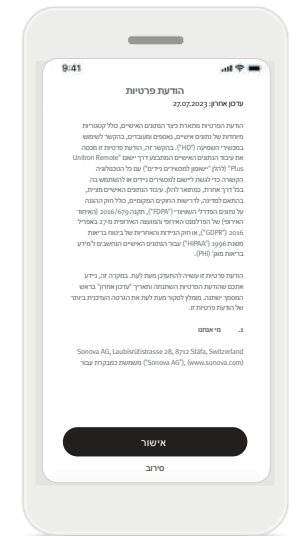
9:41

הודעת פרטיות

עדכון אחרון: 27.07.2023

הודעת הפרטיות מתארת כיצד הנתונים האישיים, כולל קטגוריות מיוחדות של נתונים אישיים, כגון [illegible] ובריאות, בהקשר לשימוש במכשירי השמיעה ("HD"). בהקשר זה, הודעת פרטיות זו מכסה את עיבוד הנתונים האישיים המתבצע דרך יישום "Unitron Remote Plus" (להלן "יישום למכשירים ניידים") או הטכנולוגיה הקשורה כדי לגשת ליישום למכשירים ניידים או להשתמש בו, בכל דרך אחרת, כמתואר להלן. עיבוד הנתונים האישיים מציית, בהתאם למדינה, לדרישות החוקים המקומיים, כולל חוק ההגנה על נתונים הפדרלי השוויצרי ("FDPA"), תקנה 2016/679 (האיחוד האירופי) של הפרלמנט האירופי והמועצה האירופית מ-27 באפריל 2016 ("GDPR"), או חוק הניידות והאחריות של ביטוח בריאות משנת 1996 ("HIPAA") עבור הנתונים האישיים המשובים למידע בריאות מוגן (PHI).

הודעת פרטיות זו עשויה להתעדכן מעת לעת. במקרה זה, ניידע אתכם שהודעת הפרטיות השתנתה ותאריך "עדכון אחרון" בראש המסמך ישתנה. מומלץ לסקור מעת לעת את הגרסה העדכנית ביותר של הודעת פרטיות זו.

.1 מי אנחנו

Sonova AG, Laubisrütistrasse 28, 8712 Stäfa, Switzerland ("Sonova AG") משמשת כמבקרת עבור (www.sonova.com)

אישור

סירוב